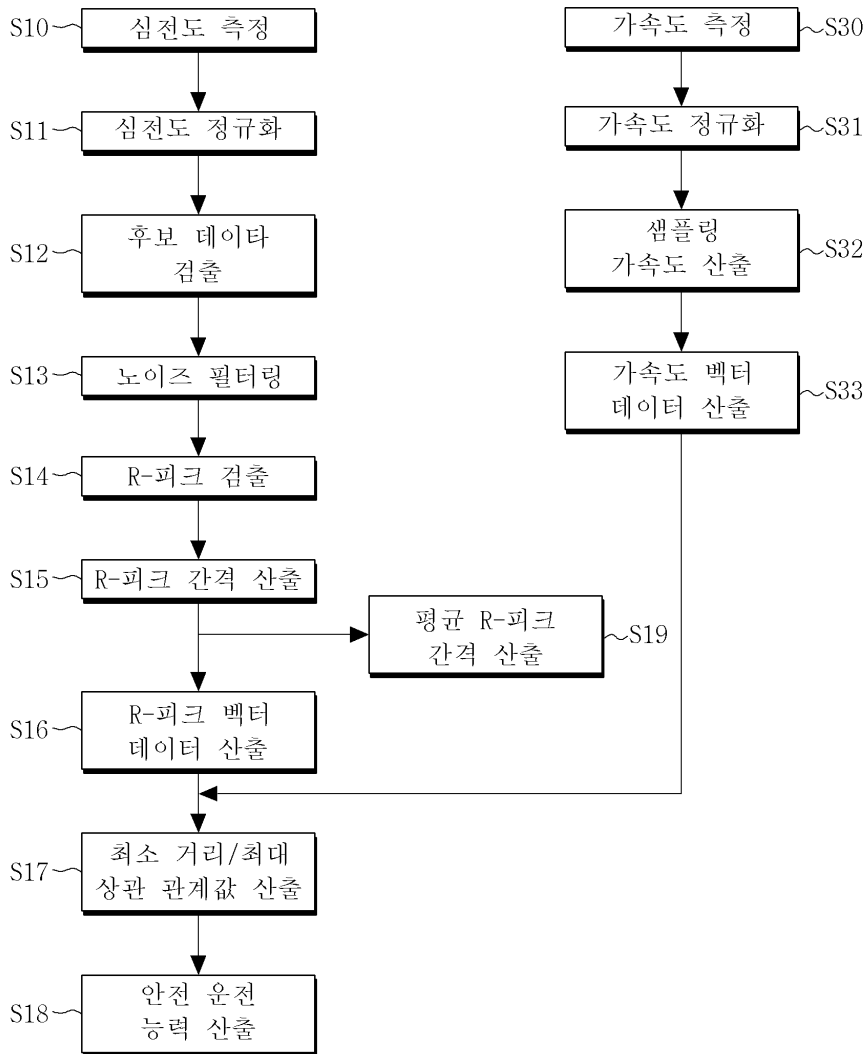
S10 심전도 측정

S11 심전도 정규화

S12 후보 데이타 검출

S13 노이즈 필터링

S14 R-피크 검출

S15 R-피크 간격 산출

S16 R-피크 벡터 데이터 산출

S17 최소 거리/최대 상관 관계값 산출

S18 안전 운전 능력 산출

가속도 측정 S30

가속도 정규화 S31

샘플링 가속도 산출 S32

가속도 벡터 데이터 산출 S33

평균 R-피크 간격 산출 S19